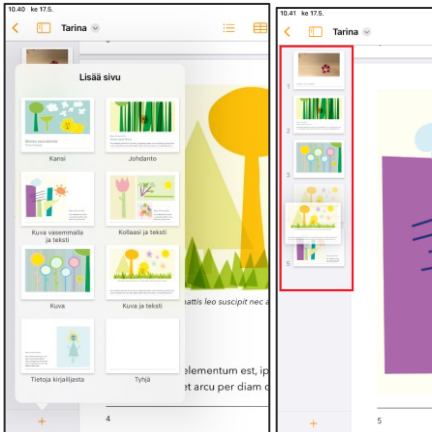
10.40 ke 17.5.

Tarina

Lisää sivu

Kansi

Johdanto

Kuva vasemmalla ja teksti

Kollaasi ja teksti

Kuva

Kuva ja teksti

Tietoja kirjailijasta

Tyhjä

mattis leo suscipit nec a

elementum est, ip
et arcu per diam c

+

4

10.41 ke 17.5.

Tarina

1

2

3

4

5

+

5